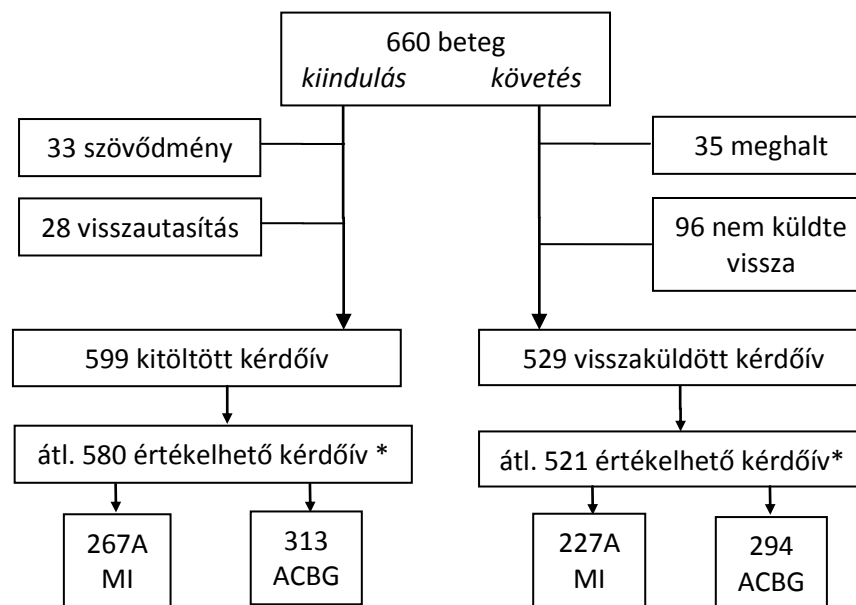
660 beteg
kiindulás követés

33 szövődmény

28 visszautasítás

35 meghalt

96 nem küldte vissza

599 kitöltött kérdőív

529 visszaküldött kérdőív

átl. 580 értékelhető kérdőív *

átl. 521 értékelhető kérdőív*

267A MI

313 ACBG

227A MI

294 ACBG